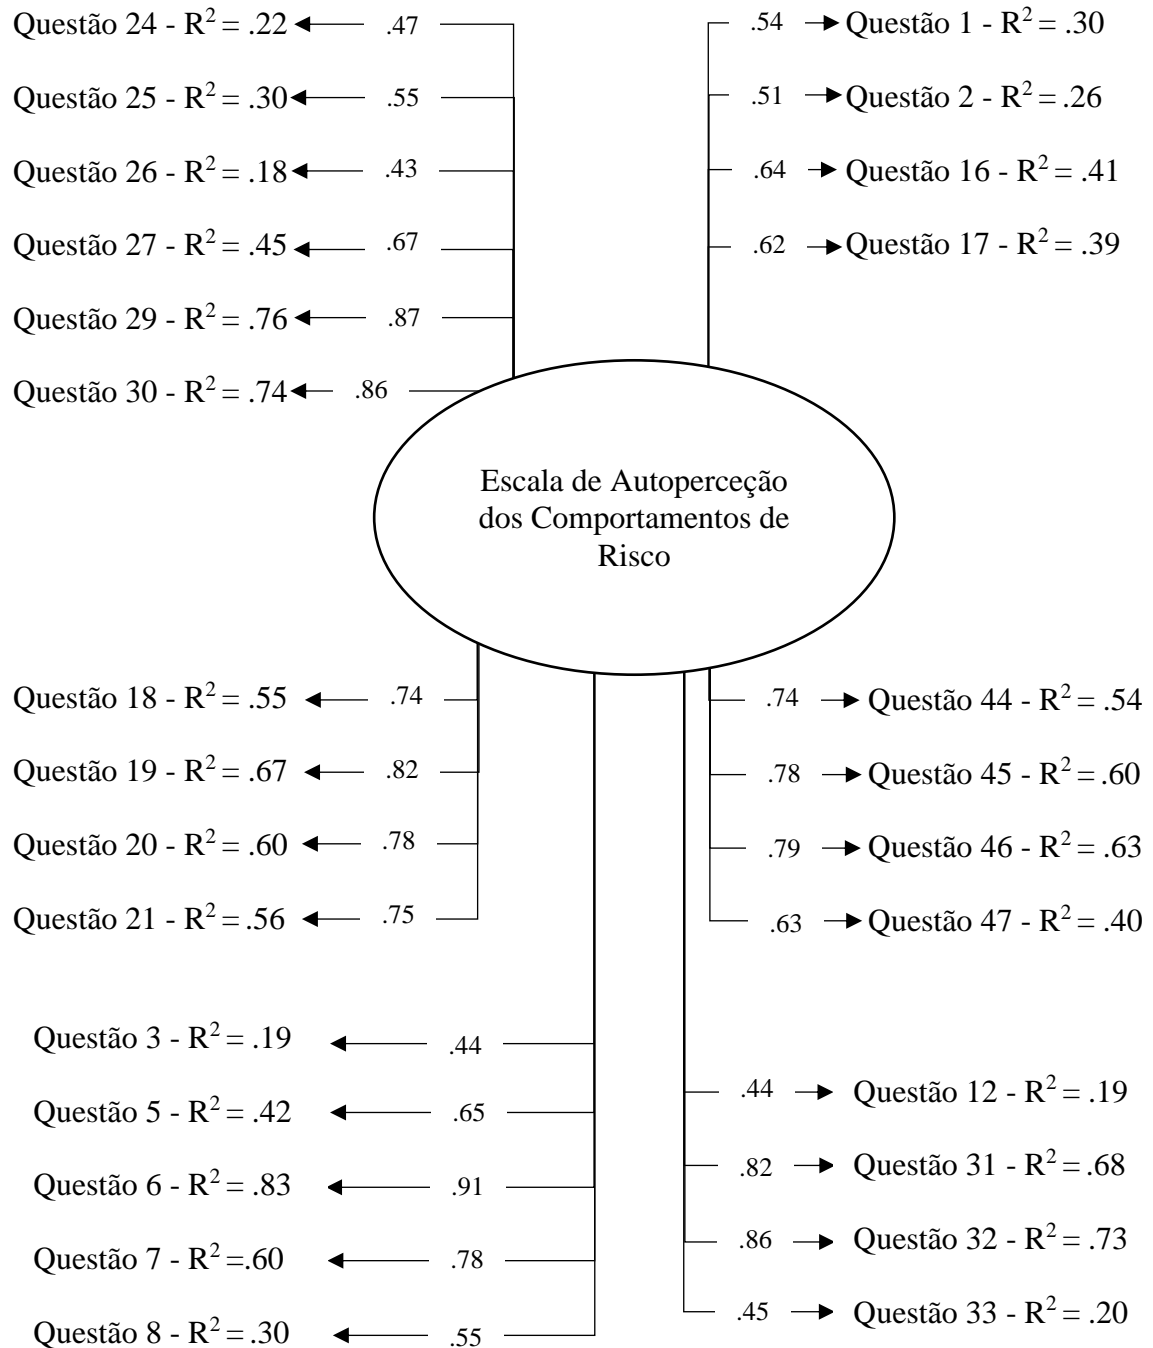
Questão 24 - $R^2 = .22$ .47

Questão 25 - $R^2 = .30$ .55

Questão 26 - $R^2 = .18$ .43

Questão 27 - $R^2 = .45$ .67

Questão 29 - $R^2 = .76$ .87

Questão 30 - $R^2 = .74$ .86

.54 Questão 1 - $R^2 = .30$

.51 Questão 2 - $R^2 = .26$

.64 Questão 16 - $R^2 = .41$

.62 Questão 17 - $R^2 = .39$

Escala de Autoperceção dos Comportamentos de Risco

Questão 18 - $R^2 = .55$ .74

Questão 19 - $R^2 = .67$ .82

Questão 20 - $R^2 = .60$ .78

Questão 21 - $R^2 = .56$ .75

.74 Questão 44 - $R^2 = .54$

.78 Questão 45 - $R^2 = .60$

.79 Questão 46 - $R^2 = .63$

.63 Questão 47 - $R^2 = .40$

Questão 3 - $R^2 = .19$ .44

Questão 5 - $R^2 = .42$ .65

Questão 6 - $R^2 = .83$ .91

Questão 7 - $R^2 =.60$ .78

Questão 8 - $R^2 = .30$ .55

.44 Questão 12 - $R^2 = .19$

.82 Questão 31 - $R^2 = .68$

.86 Questão 32 - $R^2 = .73$

.45 Questão 33 - $R^2 = .20$